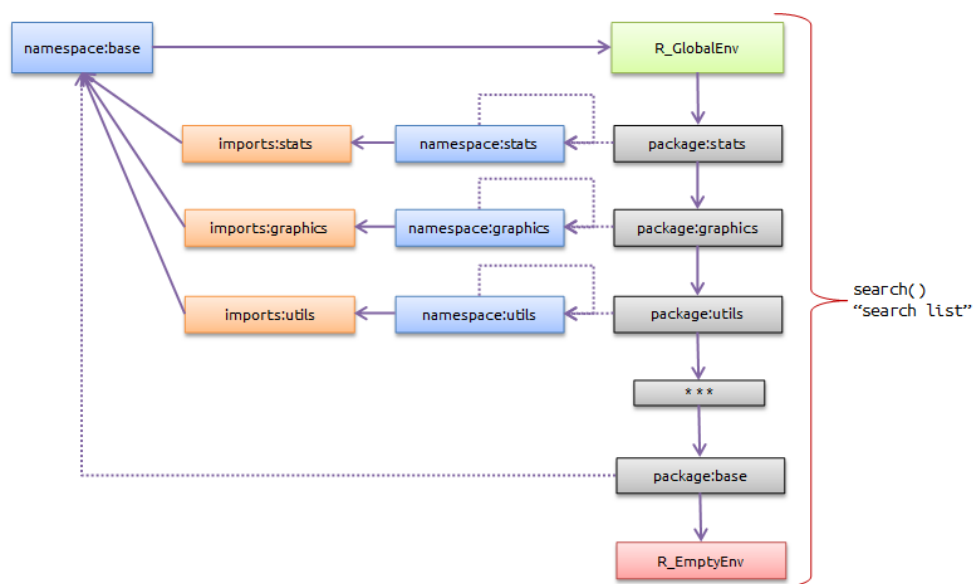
namespace:base

R_GlobalEnv

imports:stats

namespace:stats

package:stats

imports:graphics

namespace:graphics

package:graphics

imports:utils

namespace:utils

package:utils

search()
“search list”

***

package:base

R_EmptyEnv